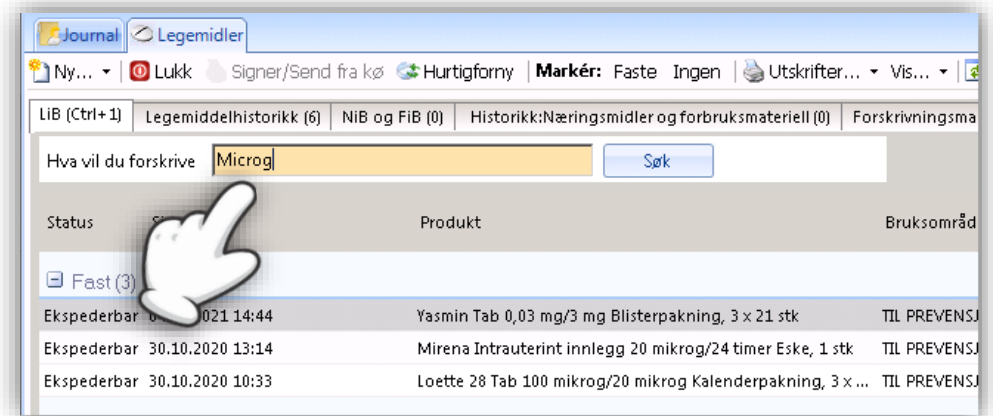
Journal | Legemidler

Ny... ▾ | Lukk | Signer/Send fra kø | Hurtigforny | Markér: Faste Ingen | Utskrifter... ▾ Vis... ▾

LiB (Ctrl+1) | Legemiddelhistorikk (6) | NiB og FiB (0) | Historikk:Næringsmidler og forbruksmateriell (0) | Forskrivningsma

Hva vil du forskrive Microg Søk

| Status | S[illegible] | Produkt | Bruksområd |
|---|---|---|---|
| ⊟ Fast (3) | | | |
| Ekspederbar | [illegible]021 14:44 | Yasmin Tab 0,03 mg/3 mg Blisterpakning, 3 x 21 stk | TIL PREVENSJ |
| Ekspederbar | 30.10.2020 13:14 | Mirena Intrauterint innlegg 20 mikrog/24 timer Eske, 1 stk | TIL PREVENSJ |
| Ekspederbar | 30.10.2020 10:33 | Loette 28 Tab 100 mikrog/20 mikrog Kalenderpakning, 3 x ... | TIL PREVENSJ |